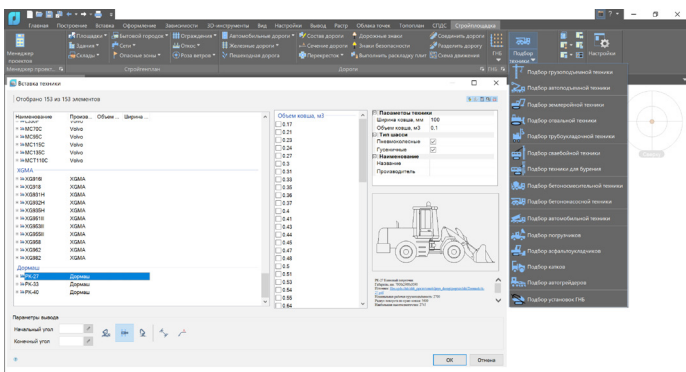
Главная Построение Вставка Оформление Зависимости 3D-инструменты Вид Настройки Вывод Растр Облака точек Топоплан СПДС Стройплощадка

Площадка Бытовой городок Ограждение Автомобильные дороги Состав дороги Дорожные знаки Соединить дороги
Здание Сети Откос Железные дороги Сечение дороги Знаки безопасности Разделить дорогу
Склады Опасные зоны Роза ветров Пешеходные дороги Перекресток Выполнить раскладку плит Схема движения

Менеджер проекта
Стройгенплан Дороги
ГНБ Подбор техники Настройки

Подбор грузоподъемной техники
Подбор автоподъемной техники
Подбор землеройной техники
Подбор отвальной техники
Подбор трубоукладочной техники
Подбор свайбойной техники
Подбор техники для бурения
Подбор бетоносмесительной техники
Подбор бетононасосной техники
Подбор автомобильной техники
Подбор погрузчиков
Подбор асфальтоукладчиков
Подбор катков
Подбор автогрейдеров
Подбор установок ГНБ

Вставка техники
Отобрано 153 из 153 элементов

| Наименование | Производитель | Объем ковша | Ширина |
|---|---|---|---|
| MC70C | Volvo | | |
| MC85C | Volvo | | |
| MC115C | Volvo | | |
| MC135C | Volvo | | |
| MCT110C | Volvo | | |
| XGMA | | | |
| XG918I | XGMA | | |
| XG918 | XGMA | | |
| XG951H | XGMA | | |
| XG932H | XGMA | | |
| XG935H | XGMA | | |
| XG951II | XGMA | | |
| XG953II | XGMA | | |
| XG955II | XGMA | | |
| XG958 | XGMA | | |
| XG962 | XGMA | | |
| XG982 | XGMA | | |
| Дормаш | | | |
| ПК-27 | Дормаш | | |
| ПК-33 | Дормаш | | |
| ПК-40 | Дормаш | | |

Объем ковша, м3
0.17
0.21
0.23
0.24
0.27
0.3
0.31
0.33
0.35
0.36
0.37
0.4
0.41
0.43
0.44
0.45
0.47
0.48
0.5
0.51
0.53
0.54
0.55
0.56

Параметры техники
Ширина ковша, мм 100
Объем ковша, м3 0.1
Тип шасси
Пневмоколесные
Гусеничные
Наименование
Название
Производитель

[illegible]

Параметры вывода
Начальный угол
Конечный угол

ОК Отмена